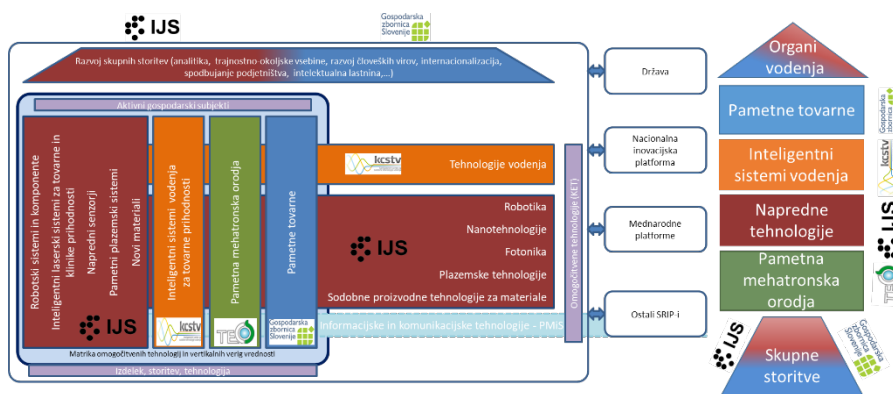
IJS

Gospodarska zbornica Slovenije

Razvoj skupnih storitev (analitika, trajnostno-okoljske vsebine, razvoj človeških virov, internacionalizacija, spodbujanje podjetništva, intelektualna lastnina,...)

Aktivni gospodarski subjekti

Robotski sistemi in komponente

Inteligentni laserski sistemi za tovarne in klinike prihodnosti

Napredni senzorji

Pametni plazemski sistemi

Novi materiali

IJS

Inteligentni sistemi vodenja za tovarne prihodnosti

kcstv

Pametna mehatronska orodja

TECOS

Pametne tovarne

Gospodarska zbornica Slovenije

kcstv

Tehnologije vodenja

IJS

Robotika

Nanotehnologije

Fotonika

Plazemske tehnologije

Sodobne proizvodne tehnologije za materiale

Omogočitvene tehnologije (KET)

Informacijske in komunikacijske tehnologije - PMIS

Matrika omogočitvenih tehnologij in vertikalnih verig vrednosti

Izdelek, storitev, tehnologija

Država

Nacionalna inovacijska platforma

Mednarodne platforme

Ostali SRIP-i

Organi vodenja

Pametne tovarne

Gospodarska zbornica Slovenije

Inteligentni sistemi vodenja

kcstv

Napredne tehnologije

IJS

Pametna mehatronska orodja

TECOS

IJS

Gospodarska zbornica Slovenije

Skupne storitve